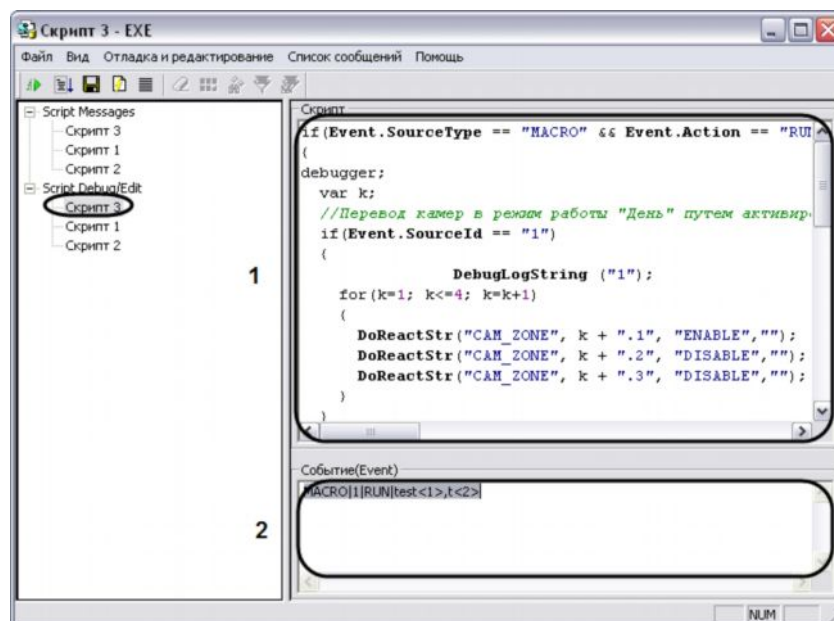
Скрипт 3 - EXE

Файл Вид Отладка и редактирование Список сообщений Помощь

Script Messages
Скрипт 3
Скрипт 1
Скрипт 2
Script Debug/Edit
Скрипт 3
Скрипт 1
Скрипт 2

1

Скрипт

if(Event.SourceType == "MACRO" && Event.Action == "RUI
{
debugger;
var k;
//Перевод камер в режим работы "День" путем активир
if(Event.SourceId == "1")
{
DebugLogString ("1");
for(k=1; k<=4; k=k+1)
{
DoReactStr("CAM_ZONE", k + ".1", "ENABLE","");
DoReactStr("CAM_ZONE", k + ".2", "DISABLE","");
DoReactStr("CAM_ZONE", k + ".3", "DISABLE","");
}
}

Событие(Event)

MACRO|1|RUN|test<1>,t<2>|

2

NUM